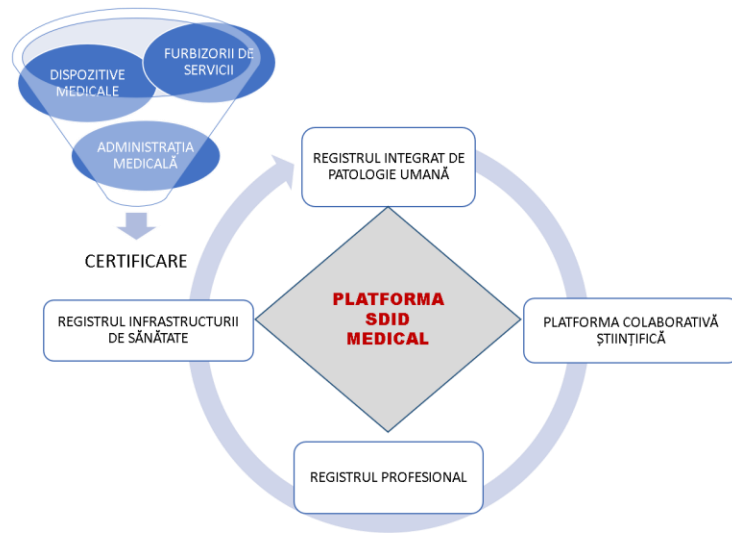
DISPOZITIVE MEDICALE

FURBIZORII DE SERVICII

ADMINISTRAȚIA MEDICALĂ

CERTIFICARE

REGISTRUL INTEGRAT DE PATOLOGIE UMANĂ

REGISTRUL INFRASTRUCTURII DE SĂNĂTATE

PLATFORMA SDID MEDICAL

PLATFORMA COLABORATIVĂ ȘTIINȚIFICĂ

REGISTRUL PROFESIONAL